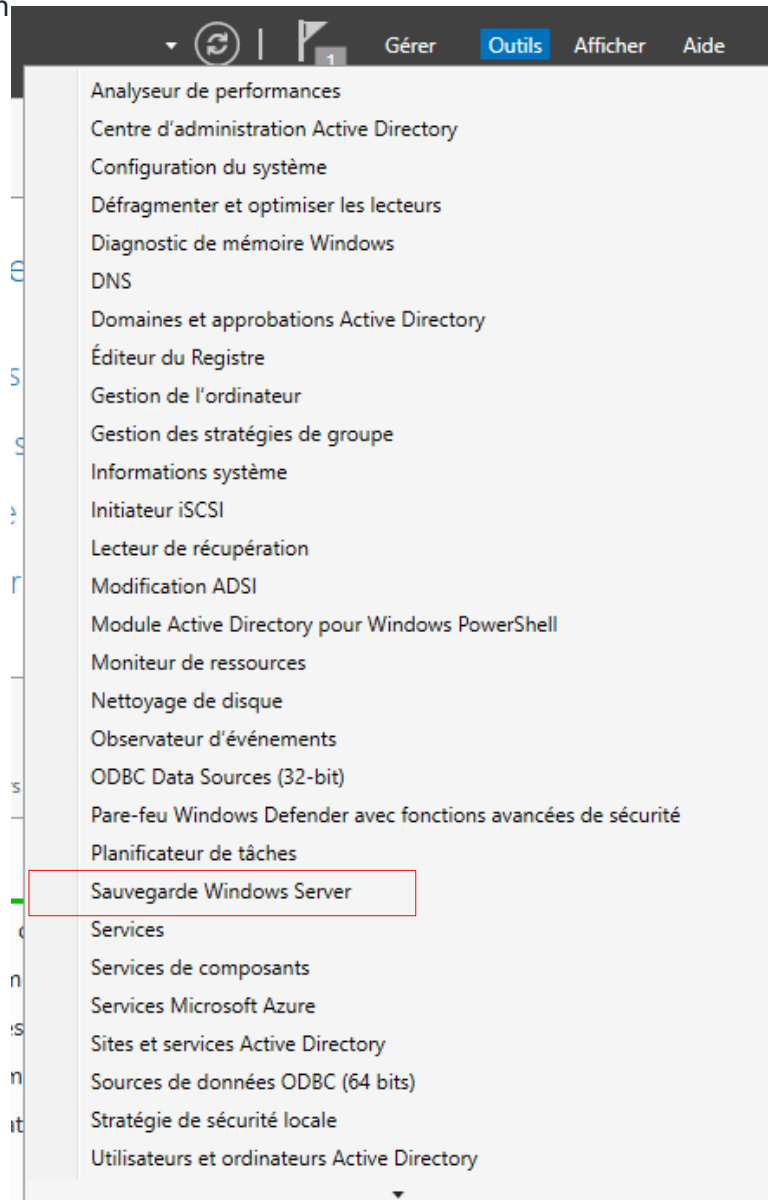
1 Gérer Outils Afficher Aide

Analyseur de performances
Centre d'administration Active Directory
Configuration du système
Défragmenter et optimiser les lecteurs
Diagnostic de mémoire Windows
DNS
Domaines et approbations Active Directory
Éditeur du Registre
Gestion de l'ordinateur
Gestion des stratégies de groupe
Informations système
Initiateur iSCSI
Lecteur de récupération
Modification ADSI
Module Active Directory pour Windows PowerShell
Moniteur de ressources
Nettoyage de disque
Observateur d'événements
ODBC Data Sources (32-bit)
Pare-feu Windows Defender avec fonctions avancées de sécurité
Planificateur de tâches
Sauvegarde Windows Server
Services
Services de composants
Services Microsoft Azure
Sites et services Active Directory
Sources de données ODBC (64 bits)
Stratégie de sécurité locale
Utilisateurs et ordinateurs Active Directory